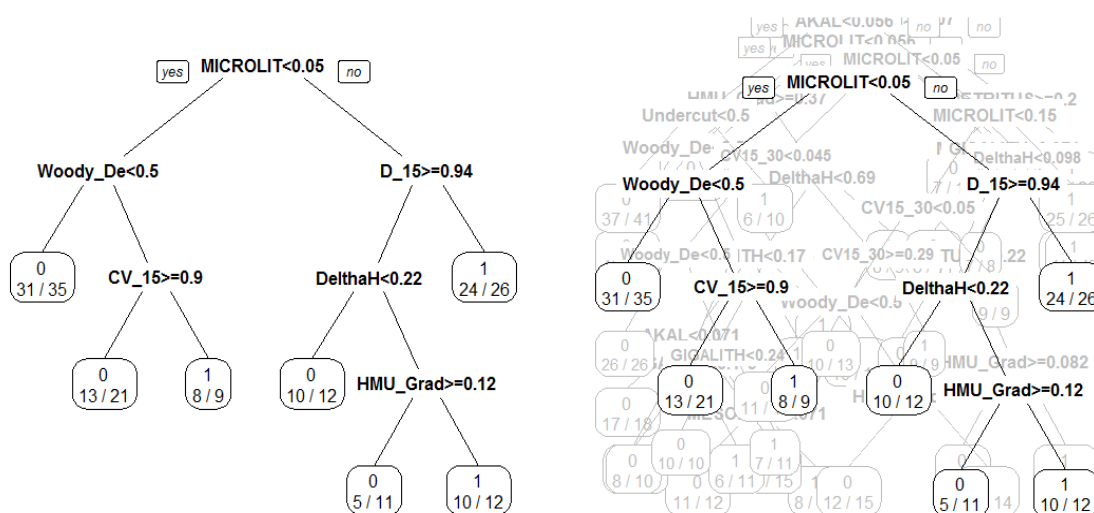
yes MICROLIT<0.05 no

Woody_De<0.5

D_15>=0.94

0
31 / 35

CV_15>=0.9

DelthaH<0.22

1
24 / 26

0
13 / 21

1
8 / 9

0
10 / 12

HMU_Grad>=0.12

0
5 / 11

1
10 / 12

yes AKAL<0.056 no
yes MICROLIT<0.05
MICROLIT<0.05 no
yes MICROLIT<0.05 no
Undercut<0.5
DETRITUS>=0.2
MICROLIT<0.15
Woody_De
CV15_30<0.045
DelthaH<0.098
DelthaH<0.69
Woody_De<0.5
D_15>=0.94
37 / 41
1
6 / 10
CV15_30<0.05
25 / 26
Woody_De<0.5
ITH<0.17
CV15_30>=0.29
0
31 / 35
CV_15>=0.9
Woody_De<0.5
DelthaH<0.22
1
24 / 26
AKAL<0.071
26 / 26
GIGALITH<0.24
10 / 13
HMU_Grad>=0.082
0
13 / 21
1
8 / 9
0
10 / 12
HMU_Grad>=0.12
17 / 18
MESO
10 / 10
7 / 11
8 / 10
6 / 11
11 / 12
12 / 15
0
5 / 11
1
10 / 12